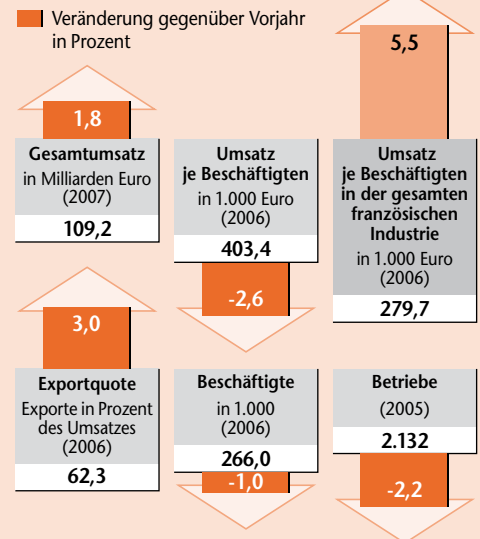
Veränderung gegenüber Vorjahr in Prozent

5,5

1,8

Gesamtumsatz
in Milliarden Euro (2007)
109,2

Umsatz je Beschäftigten
in 1.000 Euro (2006)
403,4

Umsatz je Beschäftigten in der gesamten französischen Industrie
in 1.000 Euro (2006)
279,7

-2,6

3,0

Exportquote
Exporte in Prozent des Umsatzes (2006)
62,3

Beschäftigte
in 1.000 (2006)
266,0

-1,0

Betriebe
(2005)
2.132

-2,2